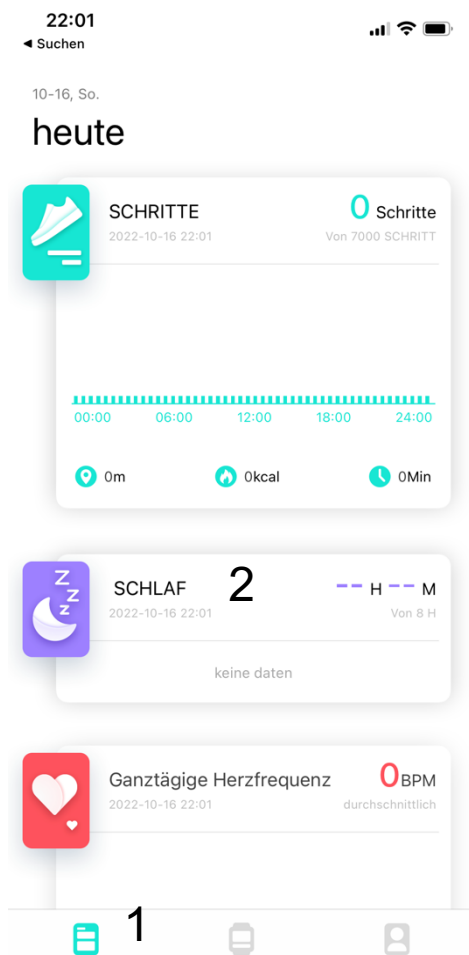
22:01
◀ Suchen

10-16, So.

heute

SCHRITTE
2022-10-16 22:01

0 Schritte
Von 7000 SCHRITT

00:00 06:00 12:00 18:00 24:00

0m 0kcal 0Min

SCHLAF 2
2022-10-16 22:01

-- H -- M
Von 8 H

keine daten

Ganztägige Herzfrequenz
2022-10-16 22:01

0BPM
durchschnittlich

1